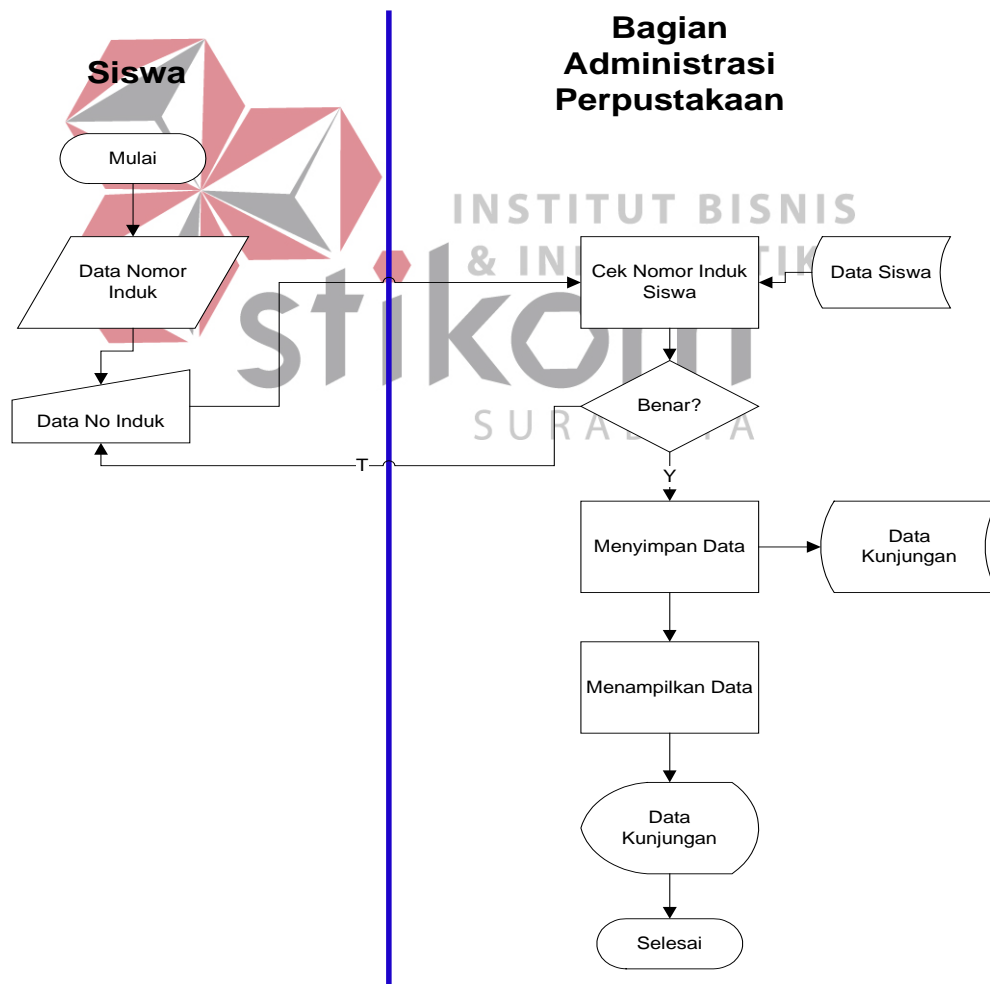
Siswa

Bagian Administrasi Perpustakaan

INSTITUT BISNIS & IN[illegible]TIK

stikom

SURA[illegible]A

Mulai

Data Nomor Induk

Data No Induk

Cek Nomor Induk Siswa

Data Siswa

Benar?

T

Y

Menyimpan Data

Data Kunjungan

Menampilkan Data

Data Kunjungan

Selesai